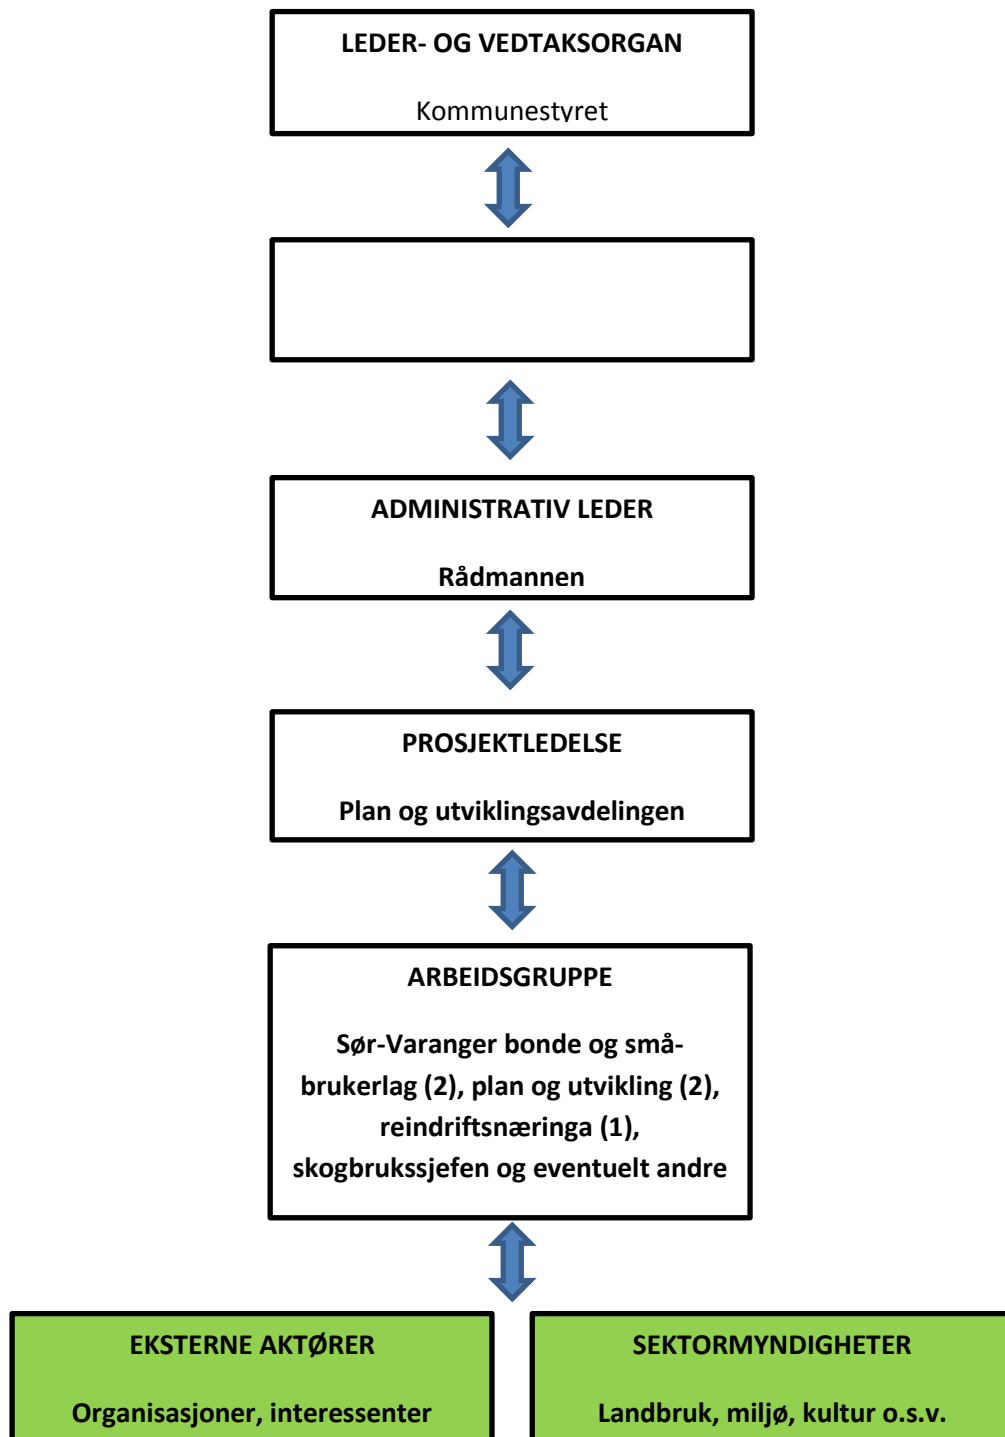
LEDER- OG VEDTAKSORGAN

Kommunestyret

ADMINISTRATIV LEDER

Rådmannen

PROSJEKTLEDELSE

Plan og utviklingsavdelingen

ARBEIDSGRUPPE

Sør-Varanger bonde og småbrukerlag (2), plan og utvikling (2), reindriftsnæringa (1), skogbrukssjefen og eventuelt andre

EKSTERNE AKTØRER

Organisasjoner, interessenter

SEKTORMYNDIGHETER

Landbruk, miljø, kultur o.s.v.